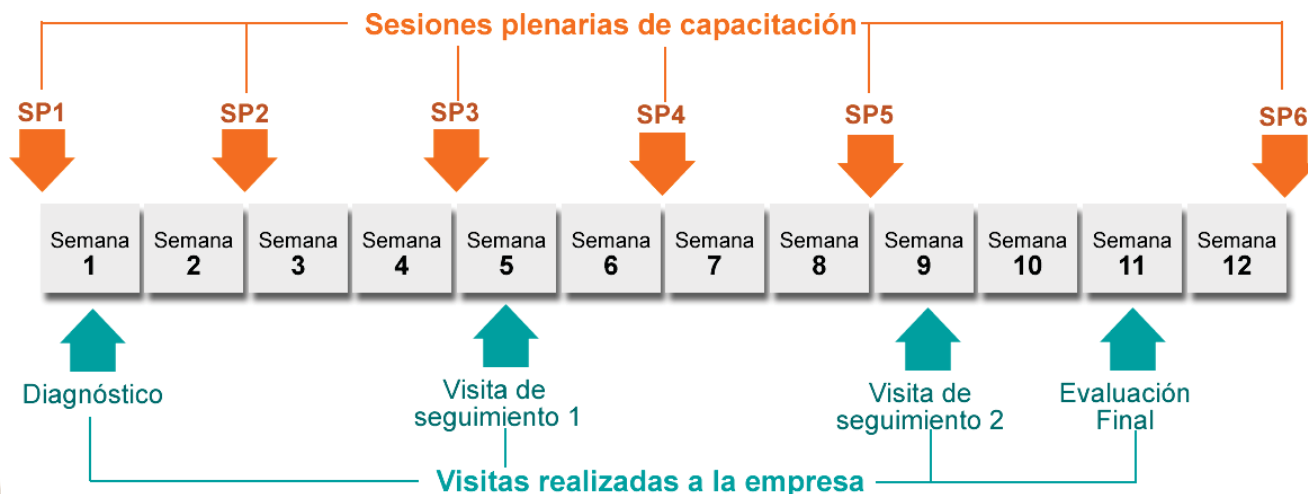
Sesiones plenarias de capacitación

SP1 SP2 SP3 SP4 SP5 SP6

| Semana 1 | Semana 2 | Semana 3 | Semana 4 | Semana 5 | Semana 6 | Semana 7 | Semana 8 | Semana 9 | Semana 10 | Semana 11 | Semana 12 |
|---|---|---|---|---|---|---|---|---|---|---|---|

Diagnóstico

Visita de seguimiento 1

Visita de seguimiento 2

Evaluación Final

Visitas realizadas a la empresa